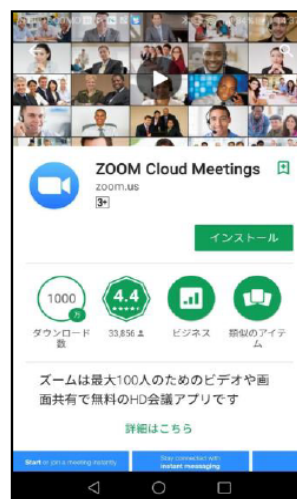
ZOOM Cloud Meetings
zoom.us
3+

インストール

1000 万
ダウンロード数

4.4
33,856

ビジネス

類似のアイテム

ズームは最大100人のためのビデオや画面共有で無料のHD会議アプリです

詳細はこちら

Start or join a meeting instantly

Stay connected with instant messaging